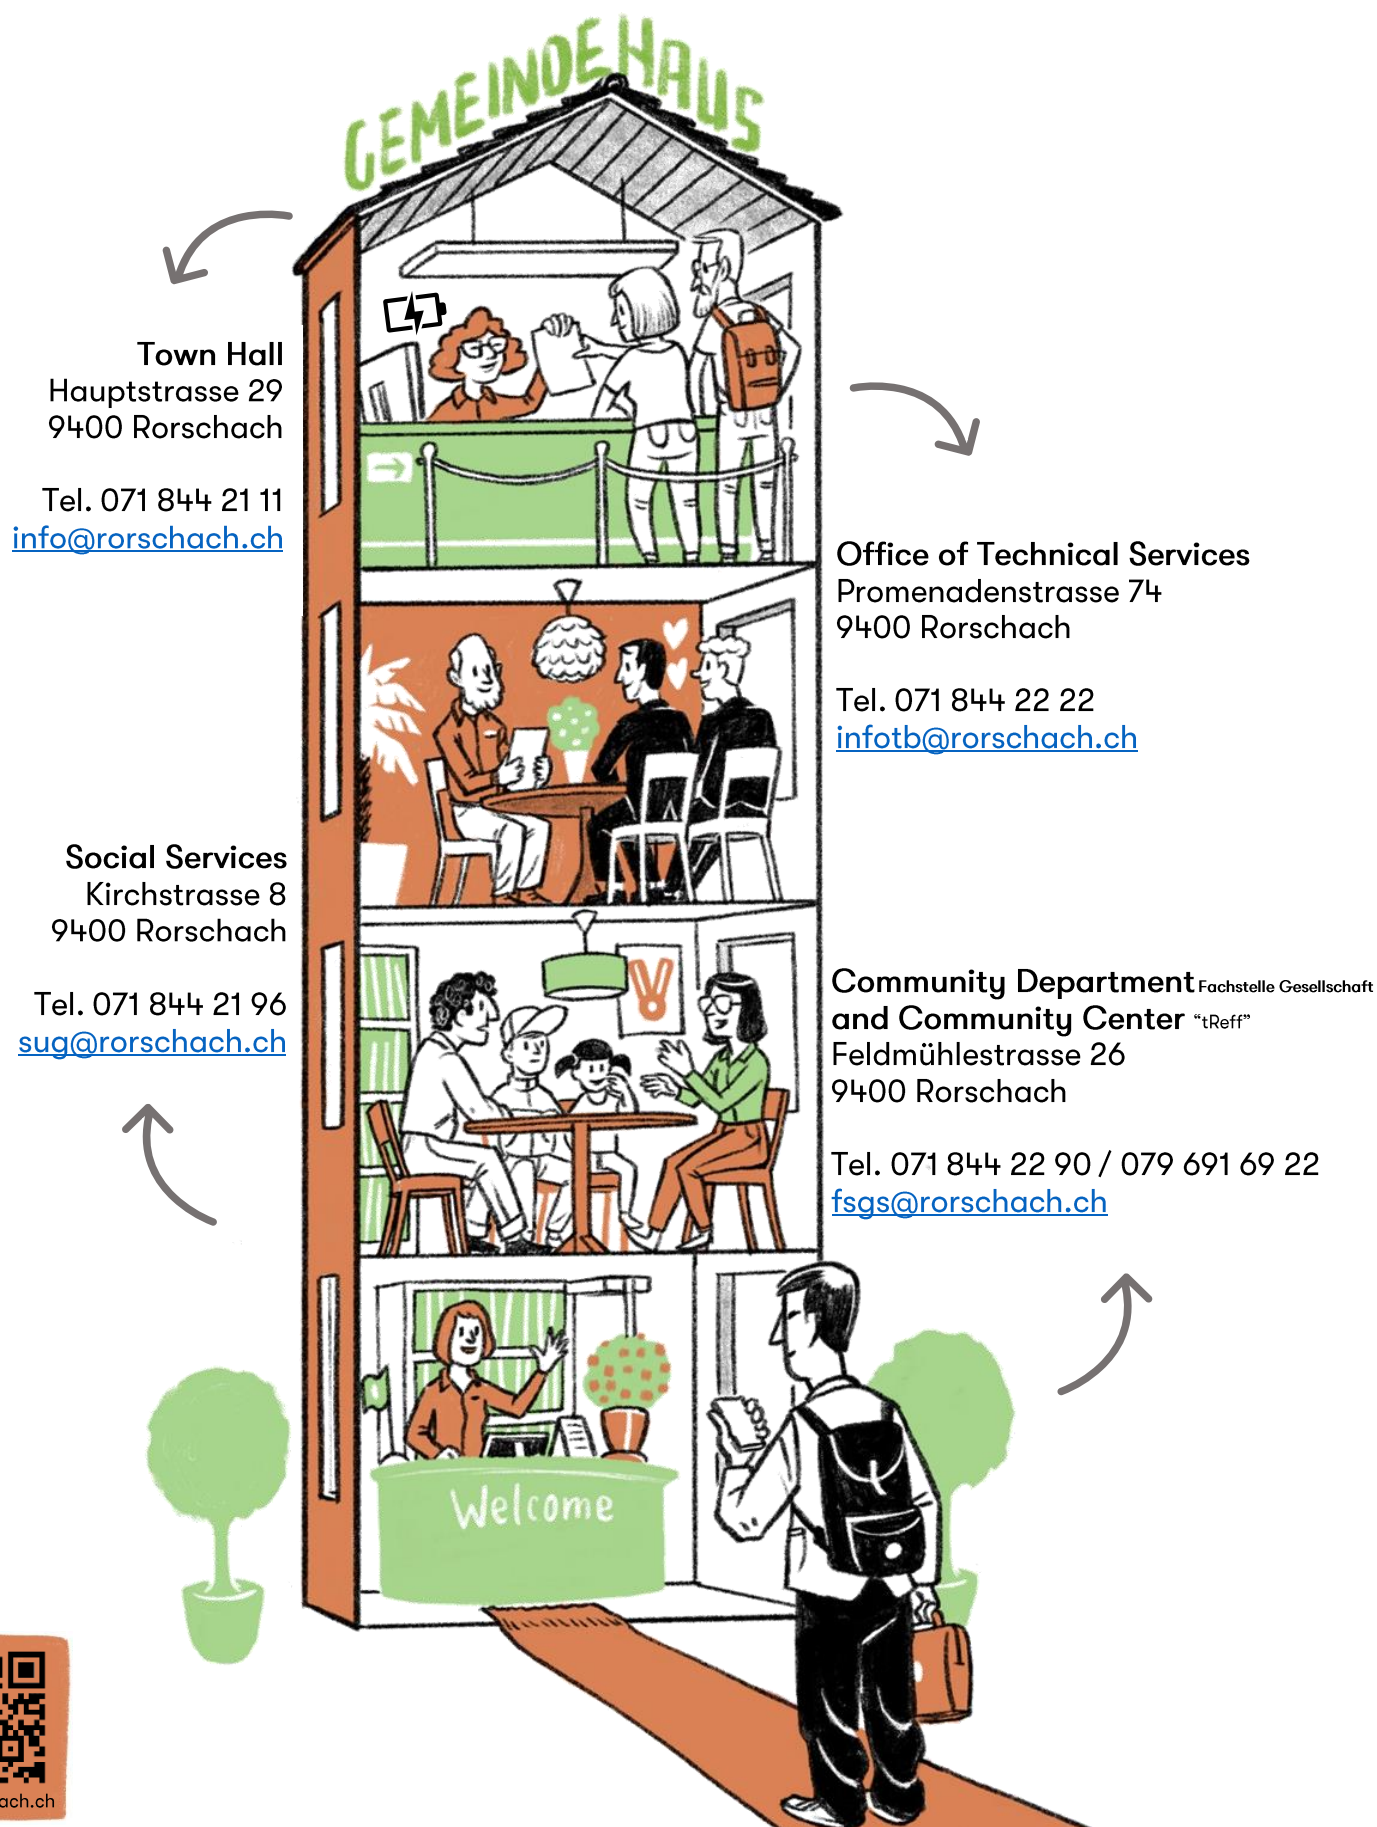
GEMEINDEHAUS

Town Hall
Hauptstrasse 29
9400 Rorschach

Tel. 071 844 21 11
info@rorschach.ch

Office of Technical Services
Promenadenstrasse 74
9400 Rorschach

Tel. 071 844 22 22
infotb@rorschach.ch

Social Services
Kirchstrasse 8
9400 Rorschach

Tel. 071 844 21 96
sug@rorschach.ch

Community Department Fachstelle Gesellschaft
and Community Center "tReff"
Feldmühlestrasse 26
9400 Rorschach

Tel. 071 844 22 90 / 079 691 69 22
fsgs@rorschach.ch

Welcome

ach.ch